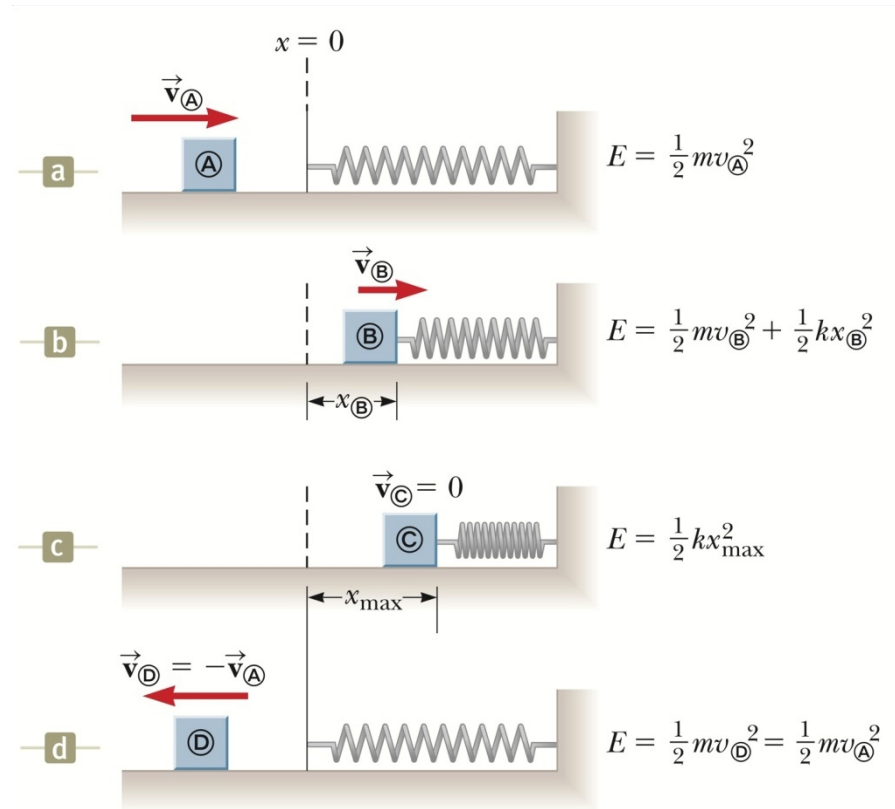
$x = 0$

$\vec{v}_{Ⓐ}$

a

Ⓐ

$E = \frac{1}{2}mv_{Ⓐ}^2$

$\vec{v}_{Ⓑ}$

b

Ⓑ

$E = \frac{1}{2}mv_{Ⓑ}^2 + \frac{1}{2}kx_{Ⓑ}^2$

$x_{Ⓑ}$

$\vec{v}_{Ⓒ} = 0$

c

Ⓒ

$E = \frac{1}{2}kx_{max}^2$

$x_{max}$

$\vec{v}_{Ⓓ} = -\vec{v}_{Ⓐ}$

d

Ⓓ

$E = \frac{1}{2}mv_{Ⓓ}^2 = \frac{1}{2}mv_{Ⓐ}^2$